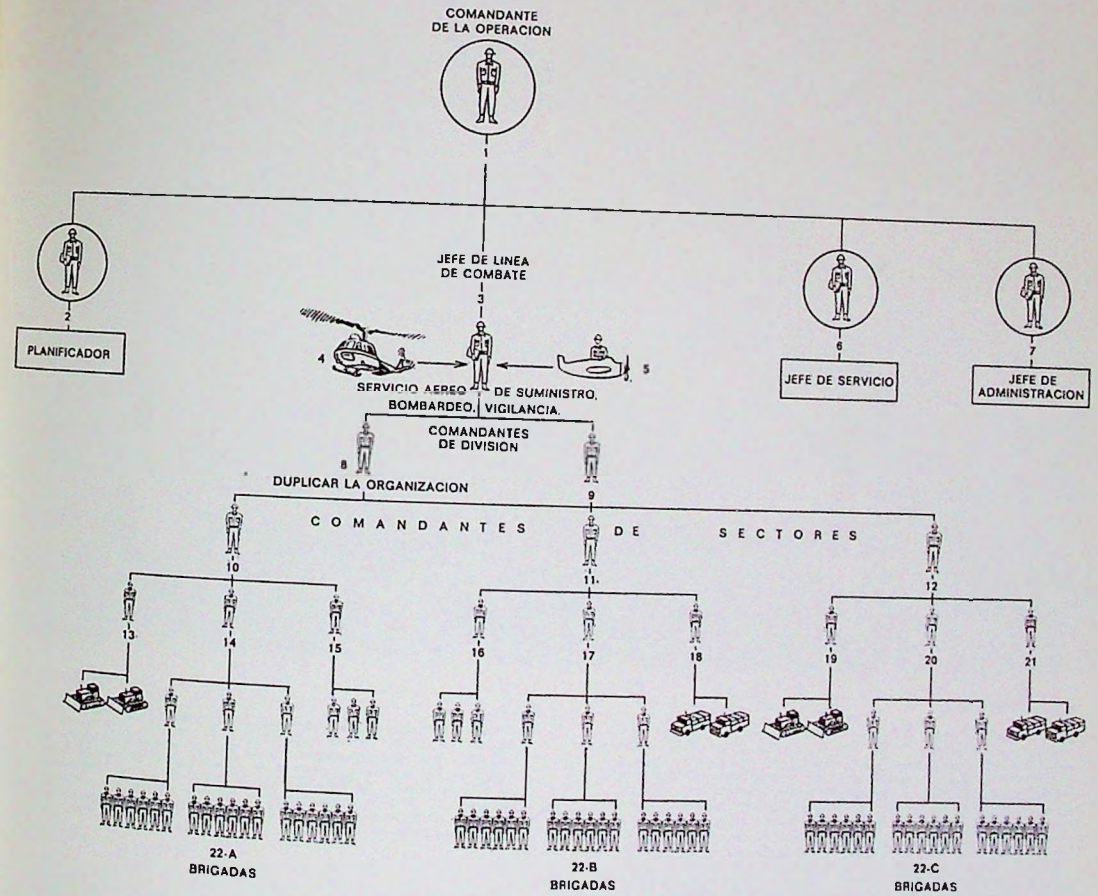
COMANDANTE DE LA OPERACION

1

2

PLANIFICADOR

JEFE DE LINEA DE COMBATE

3

4

5

SERVICIO AEREO DE SUMINISTRO, BOMBARDEO, VIGILANCIA.

6

JEFE DE SERVICIO

7

JEFE DE ADMINISTRACION

COMANDANTES DE DIVISION

8

DUPLICAR LA ORGANIZACION

9

COMANDANTES DE SECTORES

10

11

12

13

14

15

16

17

18

19

20

21

22-A
BRIGADAS

22-B
BRIGADAS

22-C
BRIGADAS